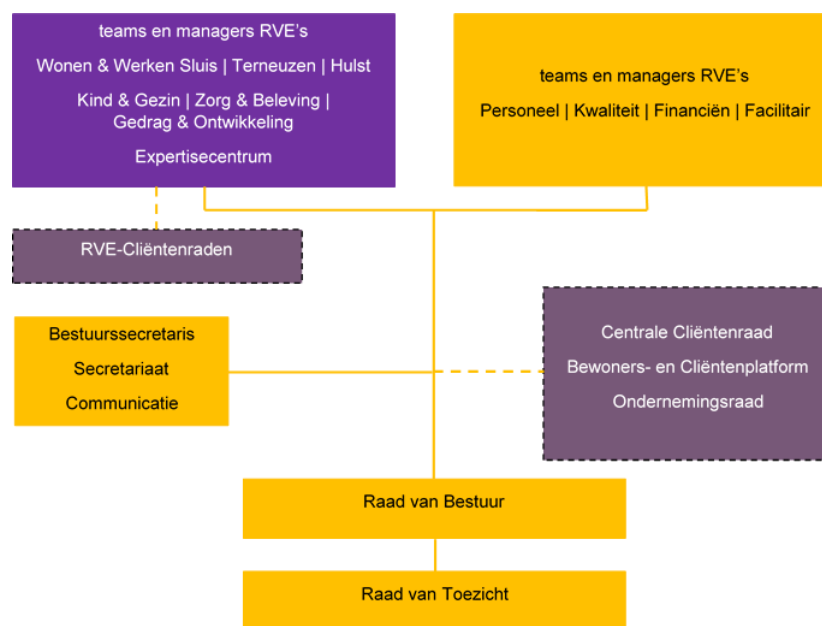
teams en managers RVE's

Wonen & Werken Sluis | Terneuzen | Hulst

Kind & Gezin | Zorg & Beleving | Gedrag & Ontwikkeling

Expertisecentrum

teams en managers RVE's

Personeel | Kwaliteit | Financiën | Facilitair

RVE-Cliëntenraden

Bestuurssecretaris

Secretariaat

Communicatie

Centrale Cliëntenraad

Bewoners- en Cliëntenplatform

Ondernemingsraad

Raad van Bestuur

Raad van Toezicht